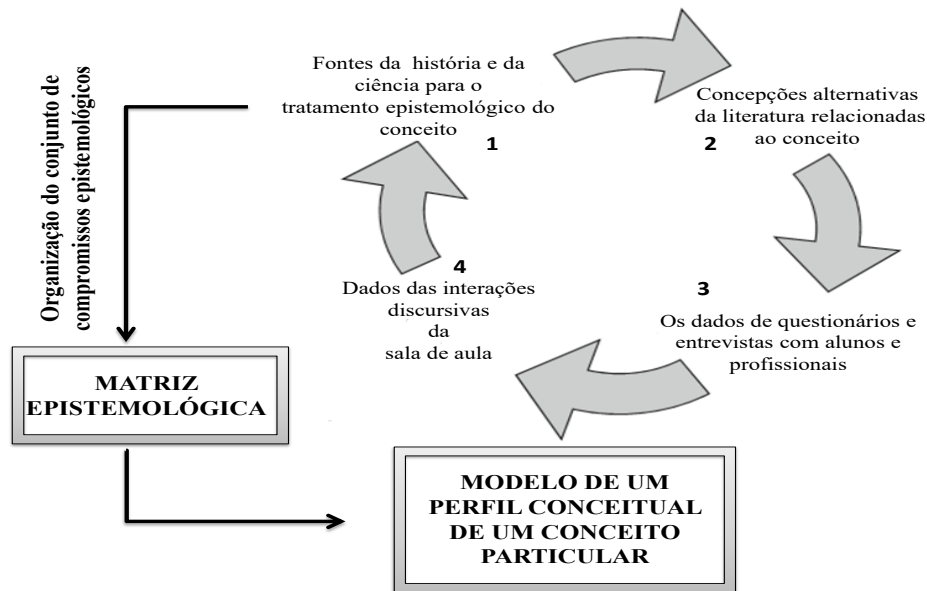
Organização do conjunto de compromissos epistemológicos

Fontes da história e da ciência para o tratamento epistemológico do conceito

1

Concepções alternativas da literatura relacionadas ao conceito

2

3

Os dados de questionários e entrevistas com alunos e profissionais

4

Dados das interações discursivas da sala de aula

MATRIZ EPISTEMOLÓGICA

MODELO DE UM PERFIL CONCEITUAL DE UM CONCEITO PARTICULAR